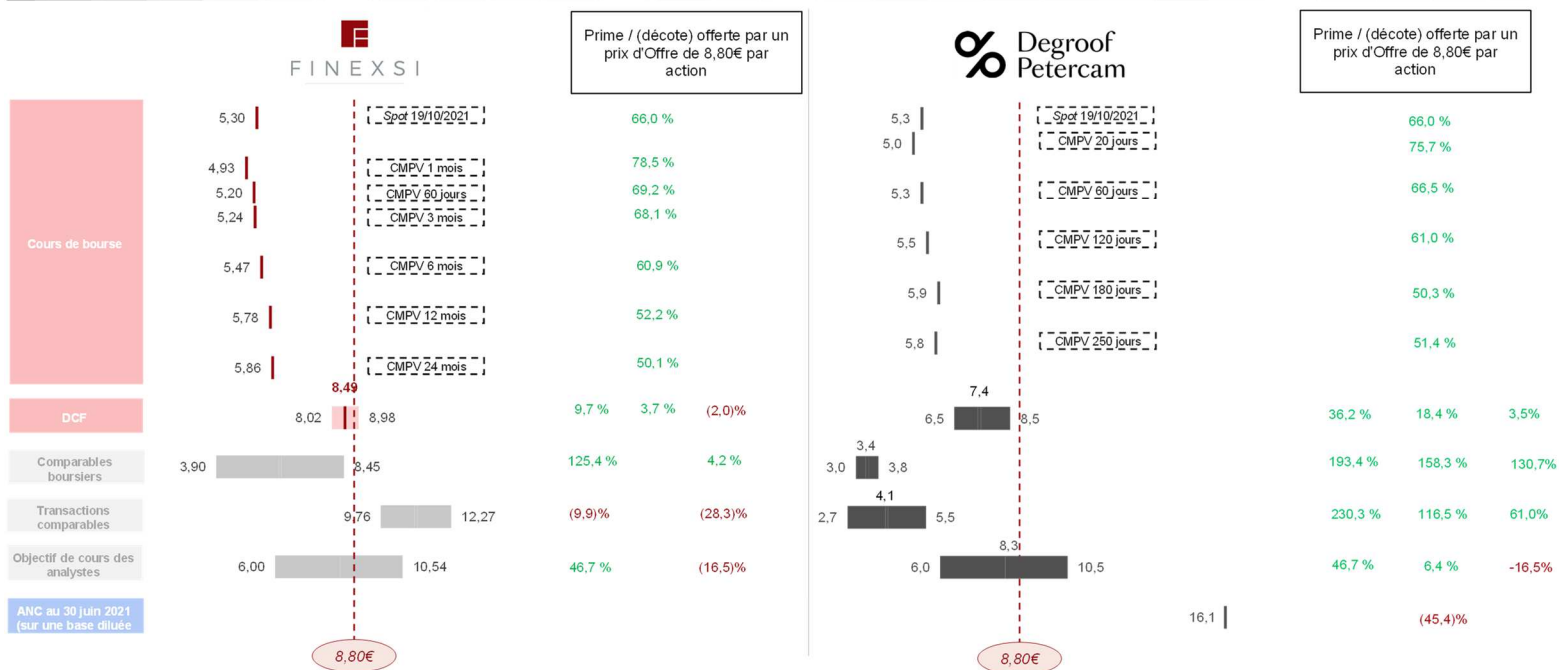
FINEXSI

Prime / (décote) offerte par un prix d'Offre de 8,80€ par action

Cours de bourse

5,30 Spot 19/10/2021 66,0 %
4,93 CMPV 1 mois 78,5 %
5,20 CMPV 60 jours 69,2 %
5,24 CMPV 3 mois 68,1 %
5,47 CMPV 6 mois 60,9 %
5,78 CMPV 12 mois 52,2 %
5,86 CMPV 24 mois 50,1 %

DCF
8,49
8,02 8,98
9,7 % 3,7 % (2,0)%

Comparables boursiers
3,90 8,45
125,4 % 4,2 %

Transactions comparables
9,76 12,27
(9,9)% (28,3)%

Objectif de cours des analystes
6,00 10,54
46,7 % (16,5)%

ANC au 30 juin 2021 (sur une base diluée)

8,80€

Degroof Petercam

Prime / (décote) offerte par un prix d'Offre de 8,80€ par action

5,3 Spot 19/10/2021 66,0 %
5,0 CMPV 20 jours 75,7 %
5,3 CMPV 60 jours 66,5 %
5,5 CMPV 120 jours 61,0 %
5,9 CMPV 180 jours 50,3 %
5,8 CMPV 250 jours 51,4 %

7,4
6,5 8,5
36,2 % 18,4 % 3,5%

3,4
3,0 3,8
193,4 % 158,3 % 130,7%

4,1
2,7 5,5
230,3 % 116,5 % 61,0%

8,3
6,0 10,5
46,7 % 6,4 % -16,5%

16,1
(45,4)%

8,80€